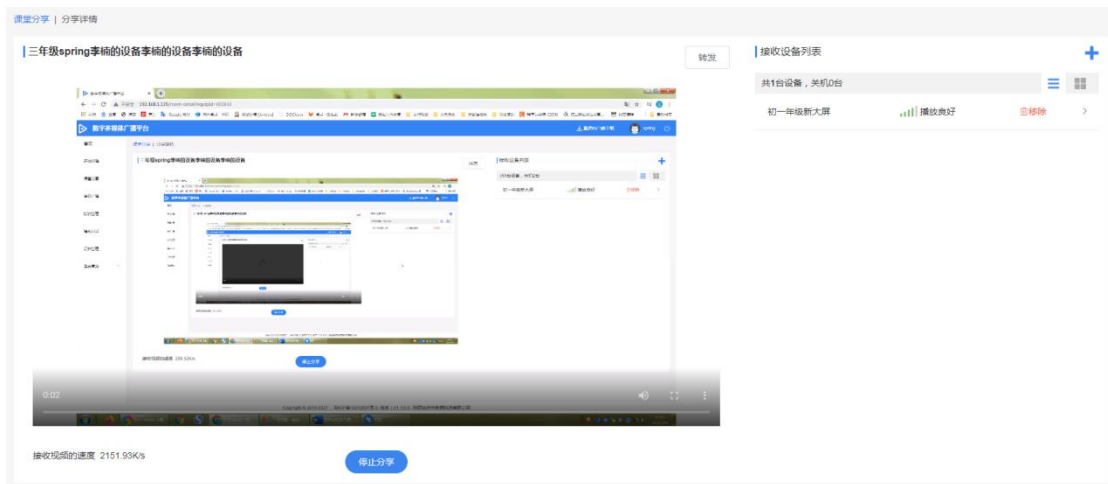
课堂分享 | 分享详情

三年级spring李楠的设备李楠的设备李楠的设备

转发

数字多媒体广播平台

三年级spring李楠的设备李楠的设备李楠的设备

接收设备列表

初一年级新大屏

接收视频的速度 286.82K/s

停止分享

0:02

接收视频的速度 2151.93K/s

停止分享

接收设备列表

共1台设备，关机0台

初一年级新大屏

播放良好

移除